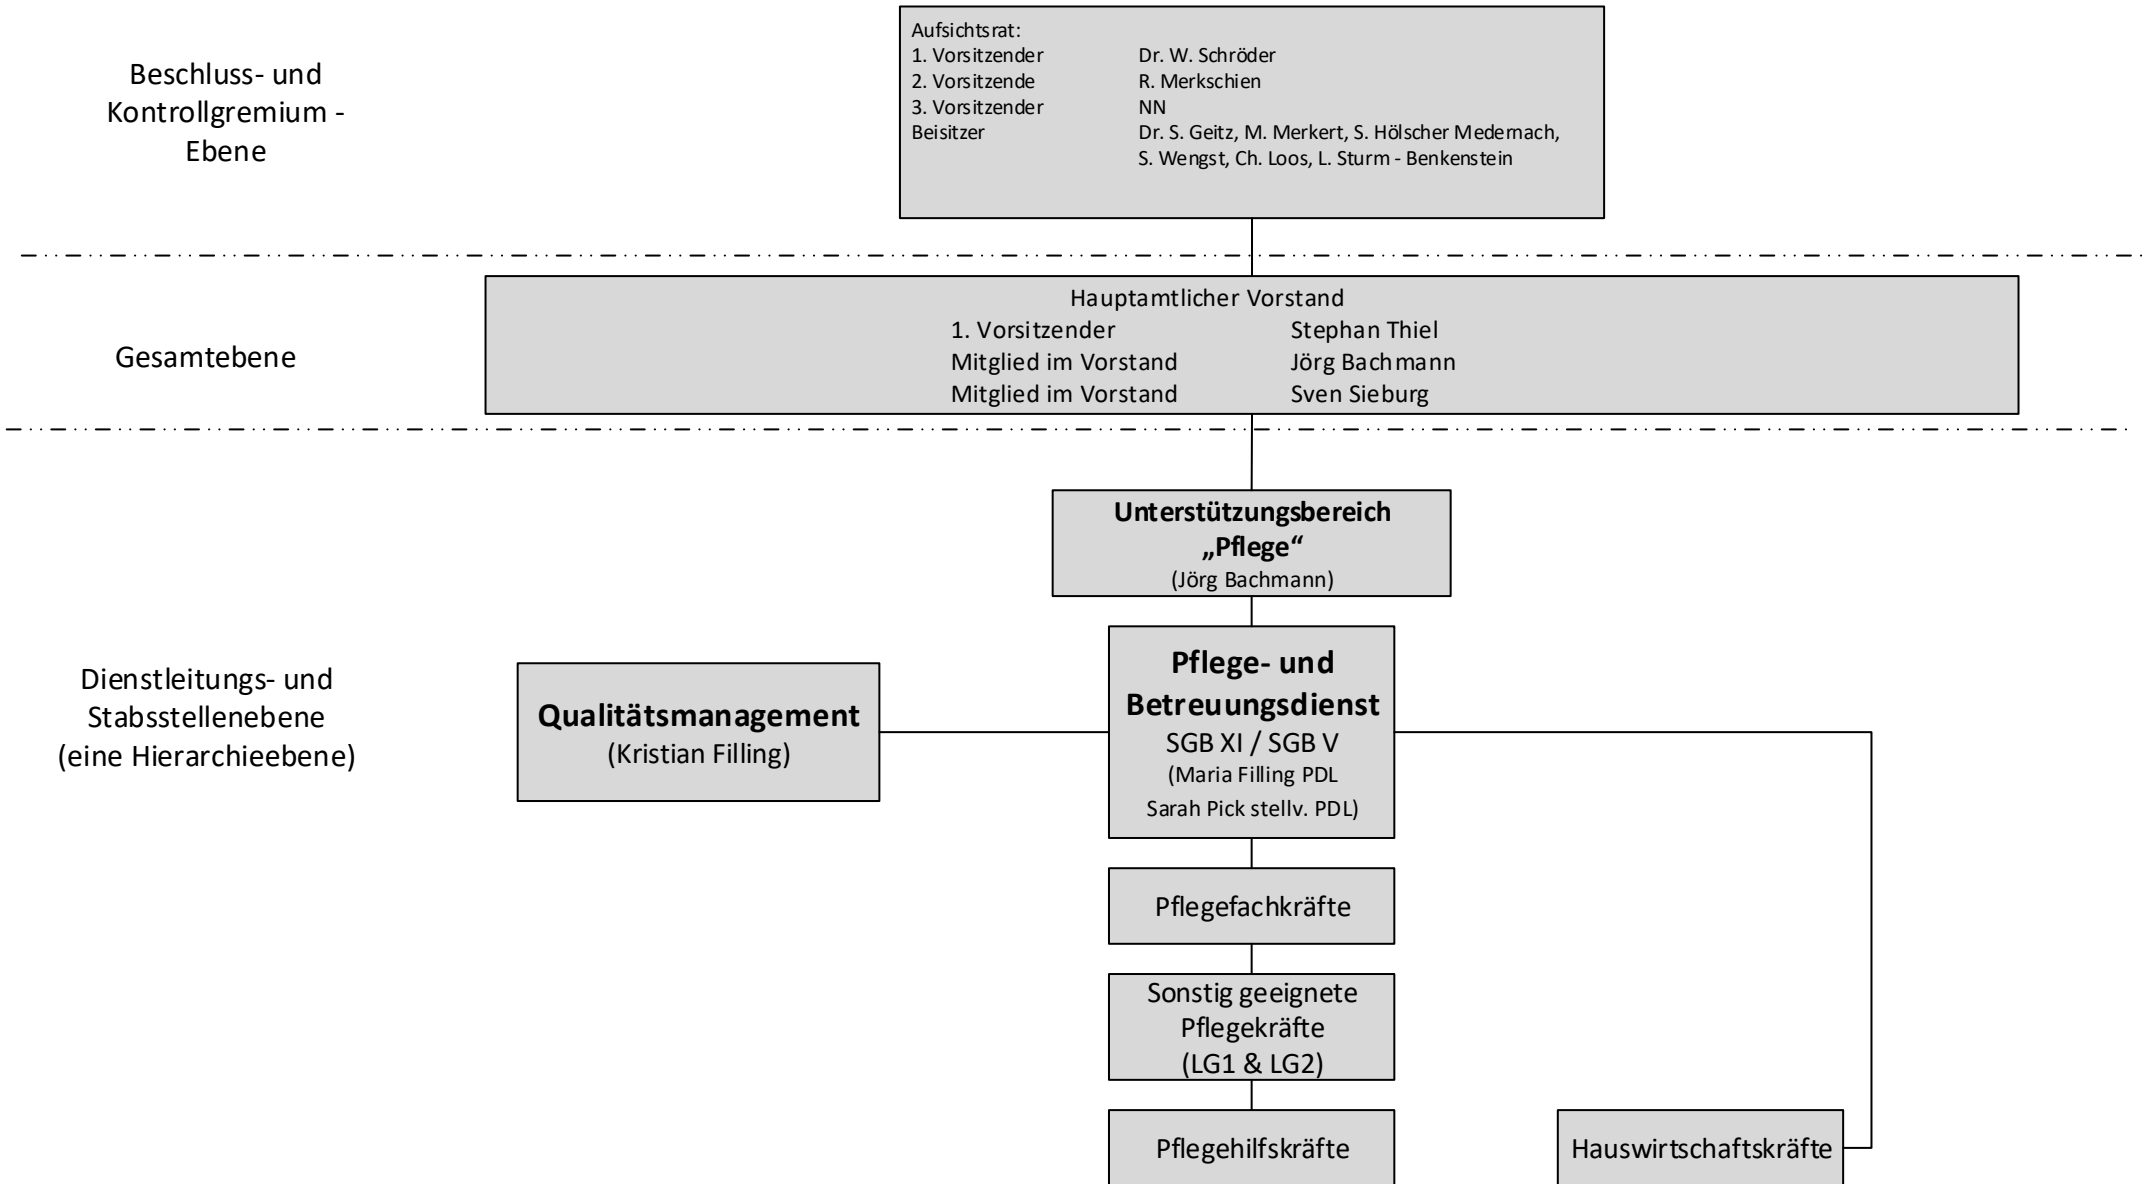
Beschluss- und Kontrollgremium - Ebene

Aufsichtsrat:
1. Vorsitzender Dr. W. Schröder
2. Vorsitzende R. Merkschien
3. Vorsitzender NN
Beisitzer Dr. S. Geitz, M. Merkert, S. Hölscher Medernach, S. Wengst, Ch. Loos, L. Sturm - Benkenstein

Gesamtebene

Hauptamtlicher Vorstand
1. Vorsitzender Stephan Thiel
Mitglied im Vorstand Jörg Bachmann
Mitglied im Vorstand Sven Sieburg

Unterstützungsbereich „Pflege“
(Jörg Bachmann)

Dienstleitungs- und Stabsstellenebene (eine Hierarchieebene)

Qualitätsmanagement
(Kristian Filling)

Pflege- und Betreuungsdienst
SGB XI / SGB V
(Maria Filling PDL
Sarah Pick stellv. PDL)

Pflegefachkräfte

Sonstig geeignete Pflegekräfte (LG1 & LG2)

Pflegehilfskräfte

Hauswirtschaftskräfte